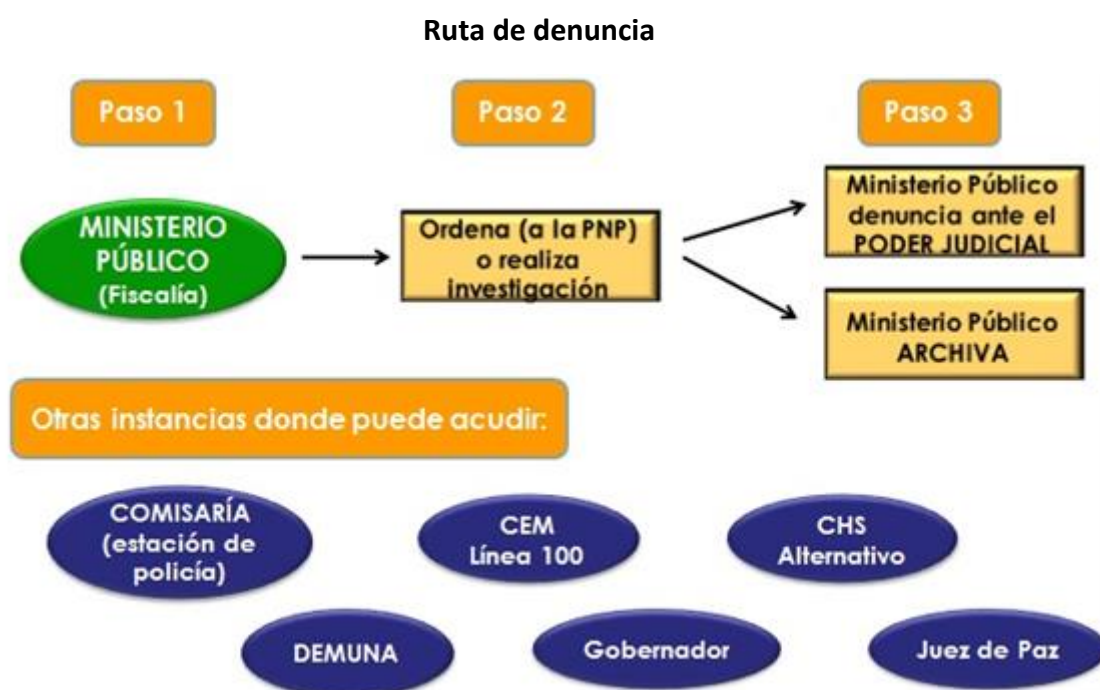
Ruta de denuncia

Paso 1

Paso 2

Paso 3

MINISTERIO PÚBLICO (Fiscalía)

Ordena (a la PNP) o realiza investigación

Ministerio Público denuncia ante el PODER JUDICIAL

Ministerio Público ARCHIVA

Otras instancias donde puede acudir:

COMISARÍA (estación de policía)

CEM Línea 100

CHS Alternativo

DEMUNA

Gobernador

Juez de Paz